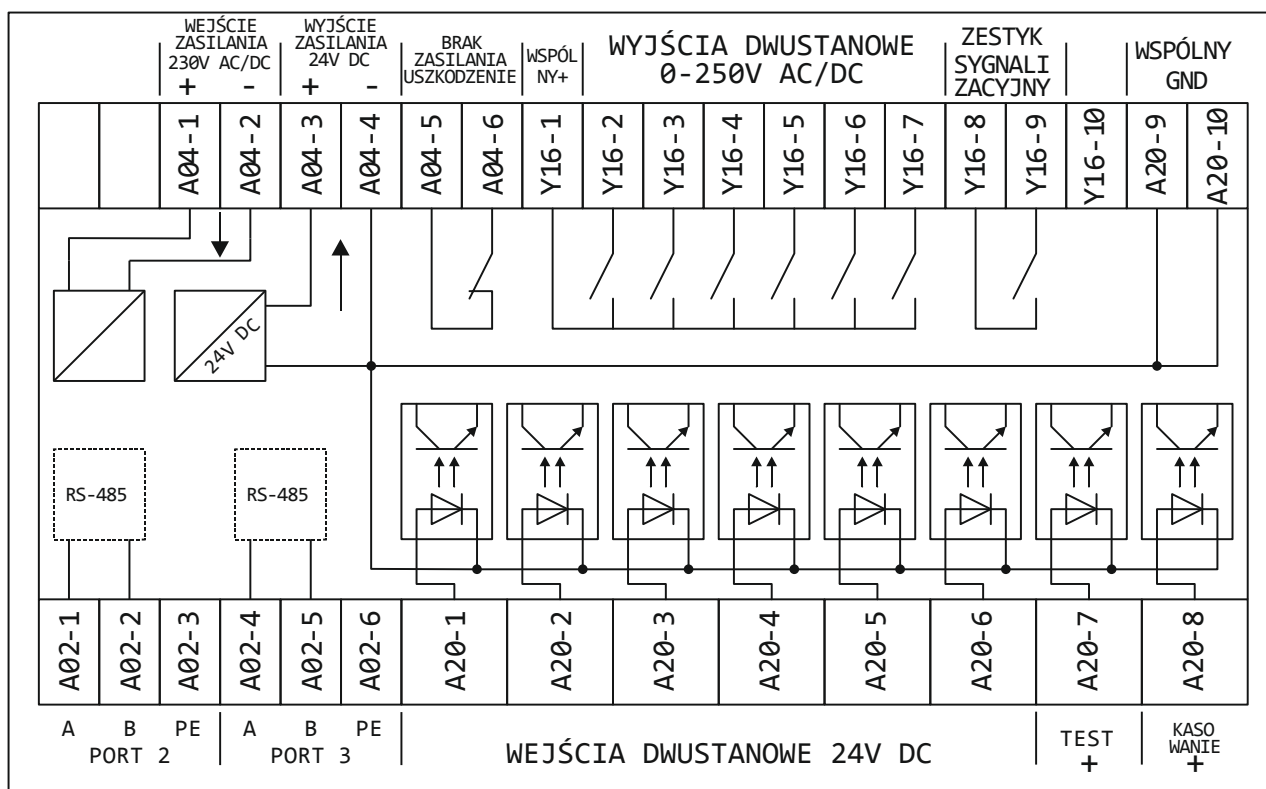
WEJŚCIE ZASILANIA 230V AC/DC
+ -
WYJŚCIE ZASILANIA 24V DC
+ -
BRAK ZASILANIA USZKODZENIE
WSPÓLNY+
WYJŚCIA DWUSTANOWE 0-250V AC/DC
ZESTYK SYGNALIZACYJNY
WSPÓLNY GND

| | | A04-1 | A04-2 | A04-3 | A04-4 | A04-5 | A04-6 | Y16-1 | Y16-2 | Y16-3 | Y16-4 | Y16-5 | Y16-6 | Y16-7 | Y16-8 | Y16-9 | Y16-10 | A20-9 | A20-10 |
|---|---|---|---|---|---|---|---|---|---|---|---|---|---|---|---|---|---|---|---|

24V DC

RS-485

RS-485

| A02-1 | A02-2 | A02-3 | A02-4 | A02-5 | A02-6 | A20-1 | A20-2 | A20-3 | A20-4 | A20-5 | A20-6 | A20-7 | A20-8 |
|---|---|---|---|---|---|---|---|---|---|---|---|---|---|

A B PE
PORT 2
A B PE
PORT 3
WEJŚCIA DWUSTANOWE 24V DC
TEST
+
KASOWANIE
+